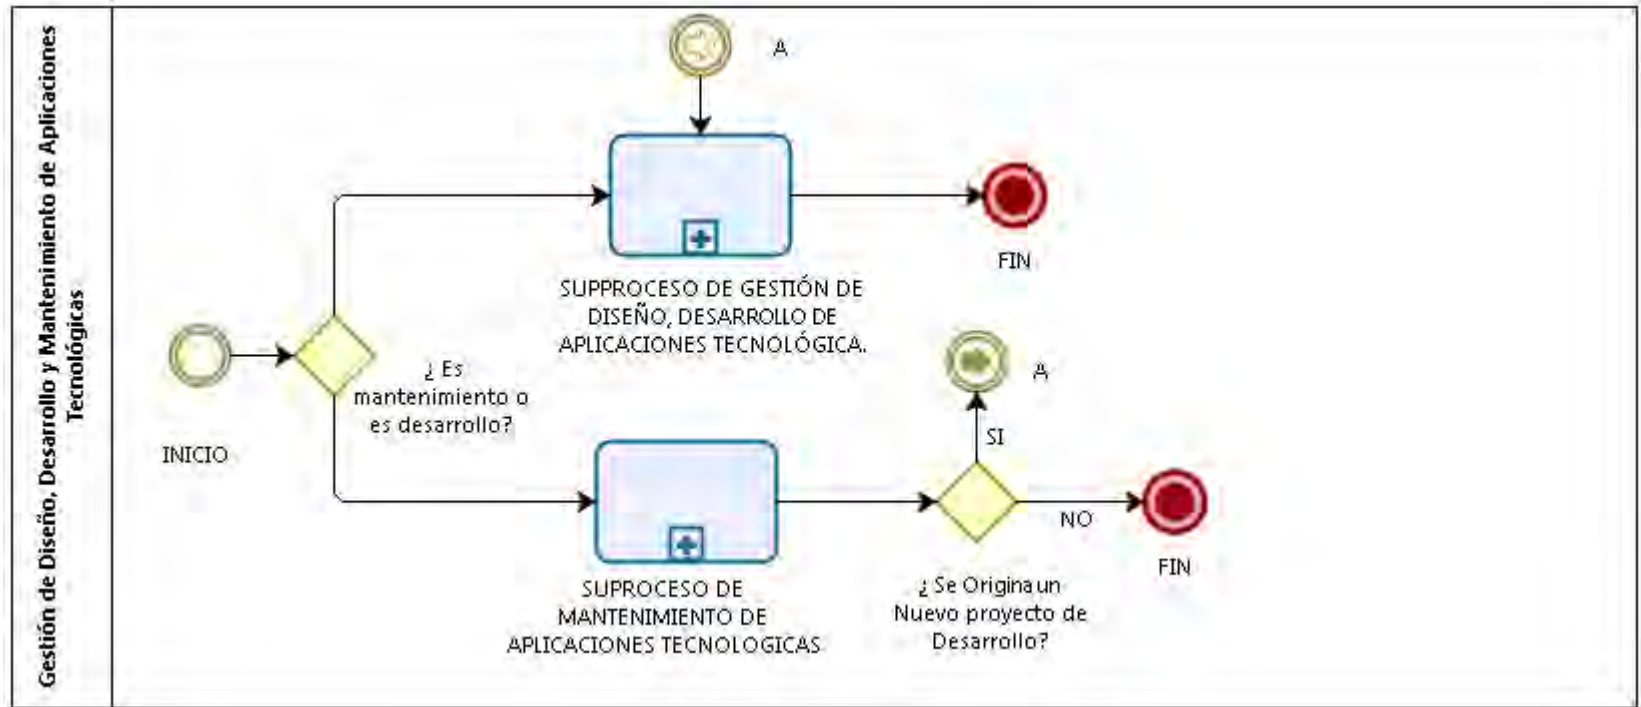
Gestión de Diseño, Desarrollo y Mantenimiento de Aplicaciones Tecnológicas

A

SUPPROCESO DE GESTIÓN DE DISEÑO, DESARROLLO DE APLICACIONES TECNOLÓGICA.

FIN

INICIO

¿ Es mantenimiento o es desarrollo?

A

SI

NO

FIN

SUPROCESO DE MANTENIMIENTO DE APLICACIONES TECNOLOGICAS

¿ Se Origina un Nuevo proyecto de Desarrollo?